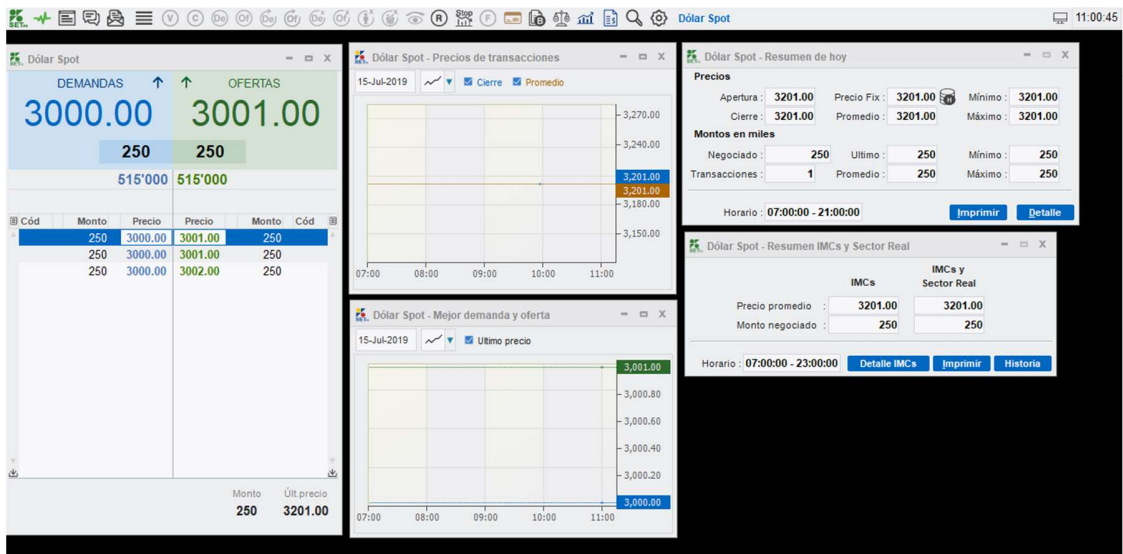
Dólar Spot 11:00:45

Dólar Spot

DEMANDAS OFERTAS

3000.00 3001.00

250 250

515'000 515'000

| Cód | Monto | Precio | Precio | Monto | Cód |
|---|---|---|---|---|---|
| | 250 | 3000.00 | 3001.00 | 250 | |
| | 250 | 3000.00 | 3001.00 | 250 | |
| | 250 | 3000.00 | 3002.00 | 250 | |

Monto Últ.precio
250 3201.00

Dólar Spot - Precios de transacciones

15-Jul-2019 Cierre Promedio

3,270.00
3,240.00
3,201.00
3,201.00
3,180.00
3,150.00

07:00 08:00 09:00 10:00 11:00

Dólar Spot - Mejor demanda y oferta

15-Jul-2019 Ultimo precio

3,001.00
3,000.80
3,000.60
3,000.40
3,000.20
3,000.00

07:00 08:00 09:00 10:00 11:00

Dólar Spot - Resumen de hoy

Precios

Apertura : 3201.00 Precio Fix : 3201.00 Mínimo : 3201.00
Cierre : 3201.00 Promedio : 3201.00 Máximo : 3201.00

Montos en miles

Negociado : 250 Ultimo : 250 Mínimo : 250
Transacciones : 1 Promedio : 250 Máximo : 250

Horario : 07:00:00 - 21:00:00 Imprimir Detalle

Dólar Spot - Resumen IMCs y Sector Real

| | IMCs | IMCs y Sector Real |
|---|---|---|
| Precio promedio : | 3201.00 | 3201.00 |
| Monto negociado : | 250 | 250 |

Horario : 07:00:00 - 23:00:00 Detalle IMCs Imprimir Historia